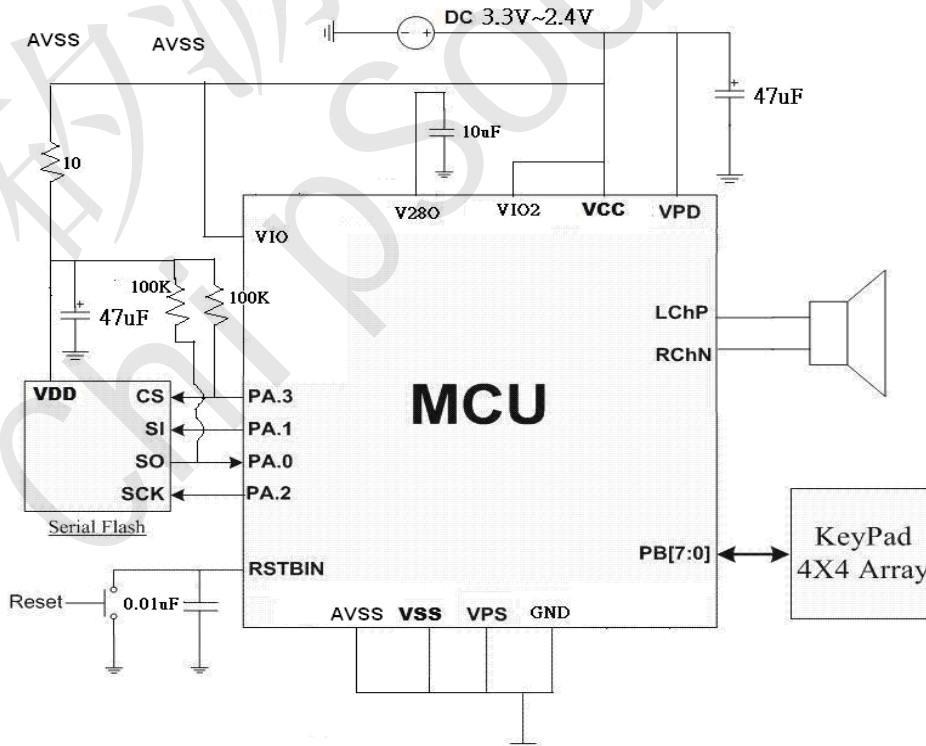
DC 3.3V~2.4V

AVSS

AVSS

47uF

10uF

10

V28O

VIO2

VCC

VPD

VIO

100K

100K

47uF

LChP

RChN

VDD

CS

PA.3

SI

PA.1

SO

PA.0

SCK

PA.2

MCU

Serial Flash

RSTBIN

PB[7:0]

KeyPad 4X4 Array

Reset

0.01uF

AVSS

VSS

VPS

GND